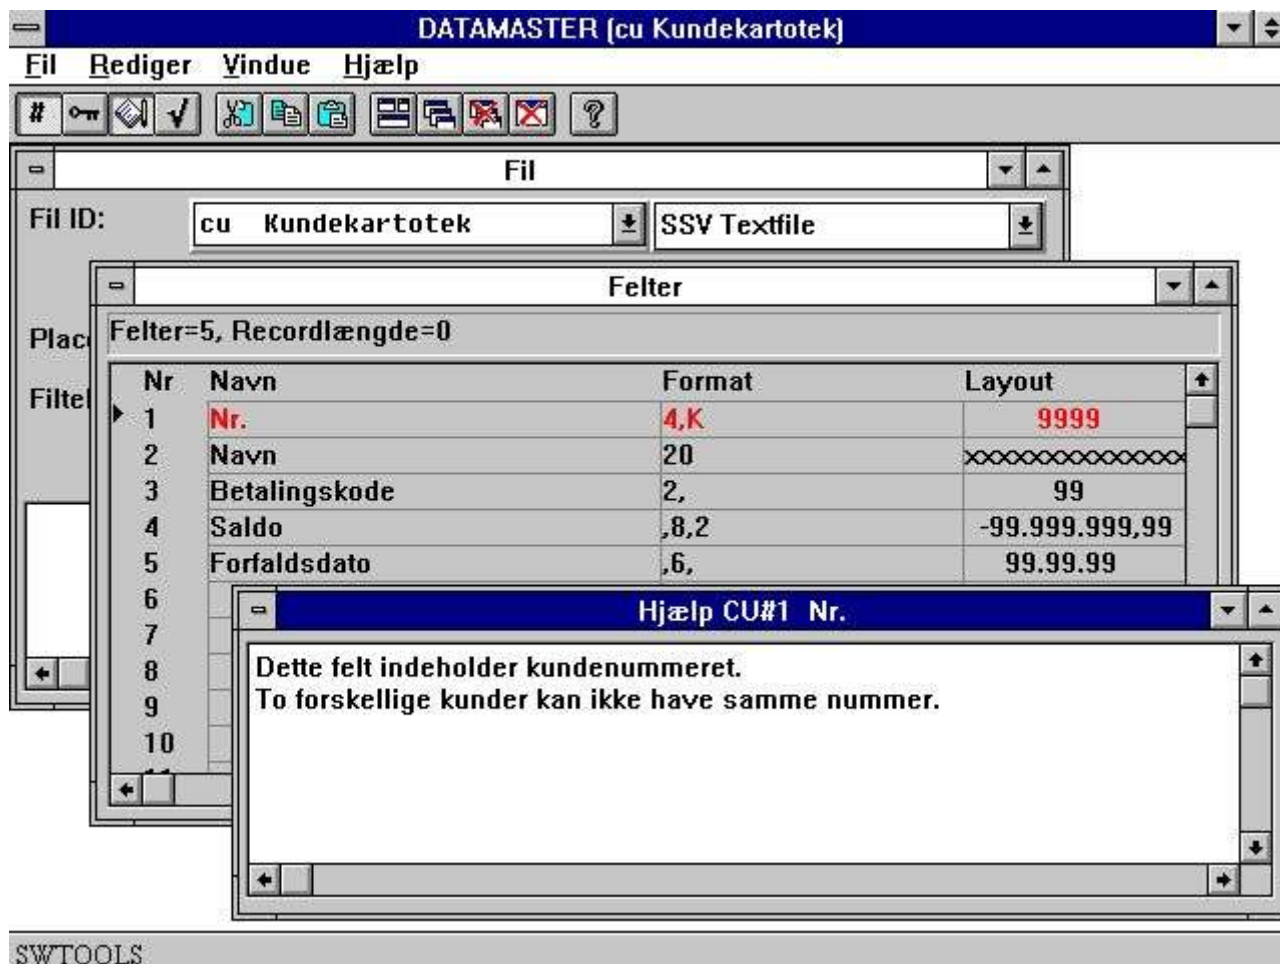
DATAMASTER (cu Kundekartotek)

Fil Rediger Vindue Hjælp

Fil

Fil ID: cu Kundekartotek SSV Textfile

Plac

Filte

Felter

Felter=5, Recordlængde=0

| Nr | Navn | Format | Layout |
|---|---|---|---|
| 1 | Nr. | 4,K | 9999 |
| 2 | Navn | 20 | xxxxxxxxxxxxxxxx |
| 3 | Betalingskode | 2, | 99 |
| 4 | Saldo | ,8,2 | -99.999.999,99 |
| 5 | Forfaldsdato | ,6, | 99.99.99 |
| 6 | | | |
| 7 | | | |
| 8 | | | |
| 9 | | | |
| 10 | | | |

Hjælp CU#1 Nr.

Dette felt indeholder kundenummeret.
To forskellige kunder kan ikke have samme nummer.

SWTOOLS